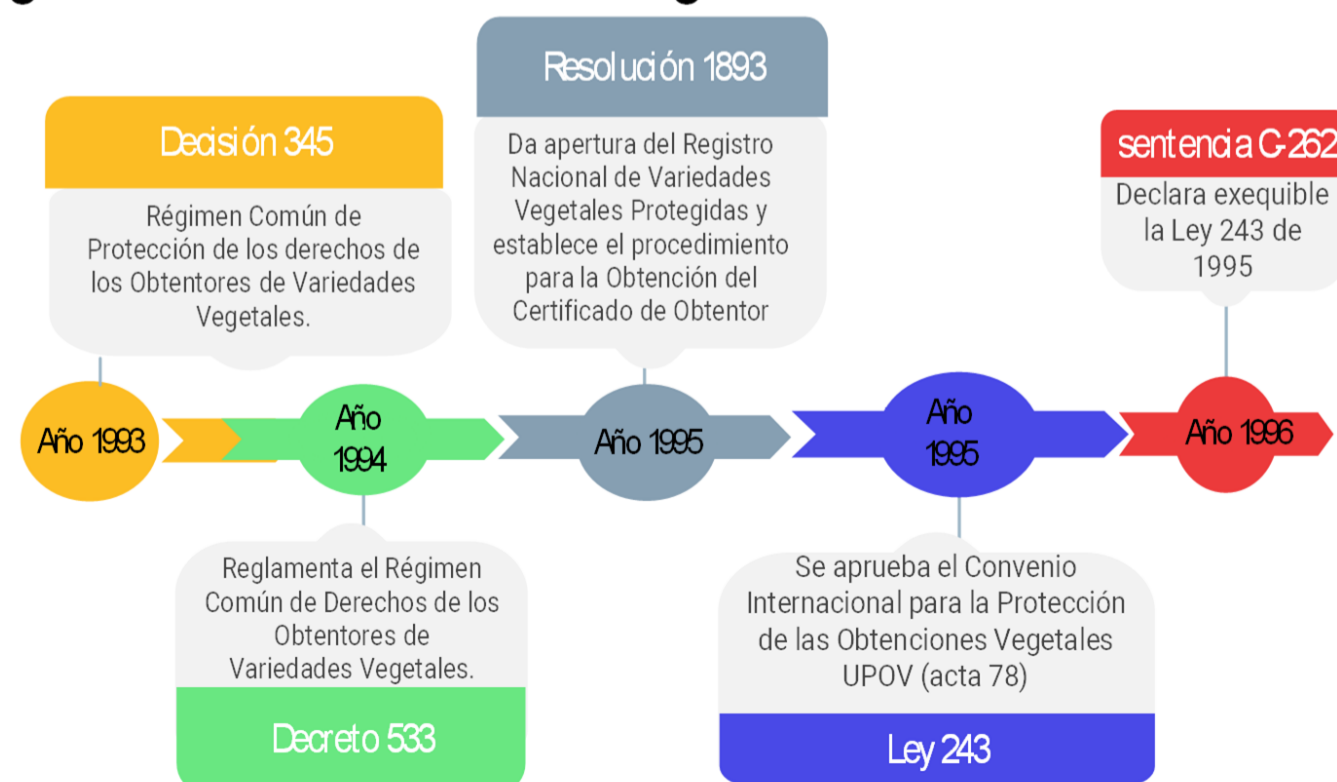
Decisión 345

Régimen Común de Protección de los derechos de los Obtentores de Variedades Vegetales.

Resolución 1893

Da apertura del Registro Nacional de Variedades Vegetales Protegidas y establece el procedimiento para la Obtención del Certificado de Obtentor

sentencia C-262

Declara exequible la Ley 243 de 1995

Año 1993

Año 1994

Año 1995

Año 1995

Año 1996

Reglamenta el Régimen Común de Derechos de los Obtentores de Variedades Vegetales.

Decreto 533

Se aprueba el Convenio Internacional para la Protección de las Obtenciones Vegetales UPOV (acta 78)

Ley 243